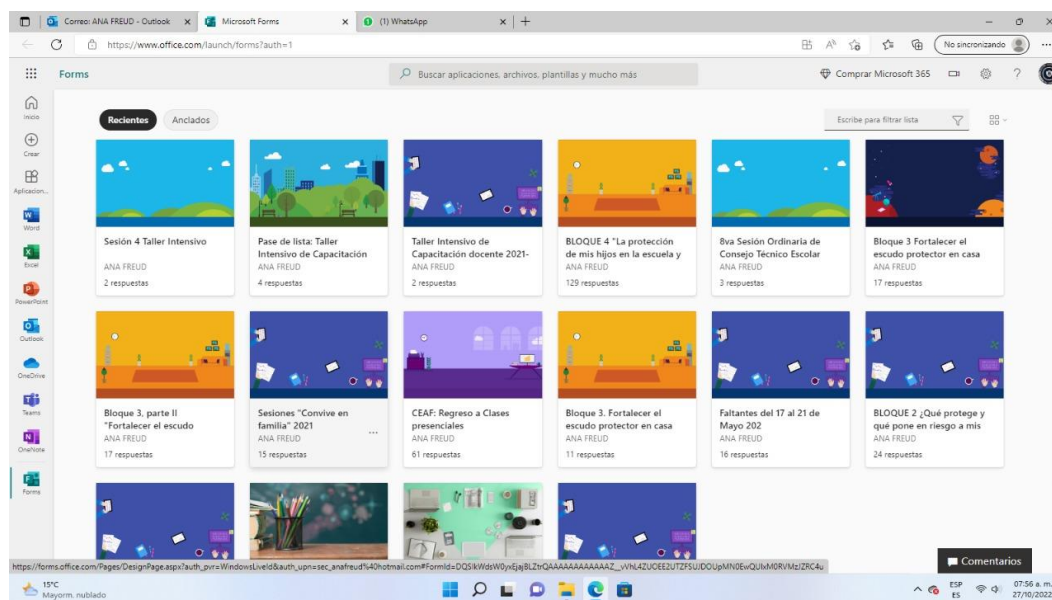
Correo: ANA FREUD - Outlook | Microsoft Forms | (1) WhatsApp

https://www.office.com/launch/forms?auth=1

No sincronizando

Forms

Buscar aplicaciones, archivos, plantillas y mucho más

Comprar Microsoft 365

Inicio
Crear
Aplicacion...
Word
Excel
PowerPoint
Outlook
OneDrive
Teams
OneNote
Forms

Recientes | Anclados

Escribe para filtrar lista

Sesión 4 Taller Intensivo
ANA FREUD
2 respuestas

Pase de lista: Taller Intensivo de Capacitación
ANA FREUD
4 respuestas

Taller Intensivo de Capacitación docente 2021-
ANA FREUD
2 respuestas

BLOQUE 4 "La protección de mis hijos en la escuela y
ANA FREUD
129 respuestas

8va Sesión Ordinaria de Consejo Técnico Escolar
ANA FREUD
3 respuestas

Bloque 3 Fortalecer el escudo protector en casa
ANA FREUD
17 respuestas

Bloque 3, parte II "Fortalecer el escudo
ANA FREUD
17 respuestas

Sesiones "Convive en familia" 2021
ANA FREUD
15 respuestas

CEAF: Regreso a Clases presenciales
ANA FREUD
61 respuestas

Bloque 3. Fortalecer el escudo protector en casa
ANA FREUD
11 respuestas

Faltantes del 17 al 21 de Mayo 202
ANA FREUD
16 respuestas

BLOQUE 2 ¿Qué protege y qué pone en riesgo a mis
ANA FREUD
24 respuestas

https://forms.office.com/Pages/DesignPage.aspx?auth_pvr=WindowsLiveId&auth_upn=sec_anafreud%40hotmail.com#FormId=DQSIkWdsW0yxEjajBLZtrQAAAAAAAAAAAAZ__vVhL4ZUOEE2UTZFSUJDOUpMN0EwQUlxM0RVMzJZRC4u

Comentarios

15°C
Mayorm. nublado

ESP
ES
07:56 a. m.
27/10/2022